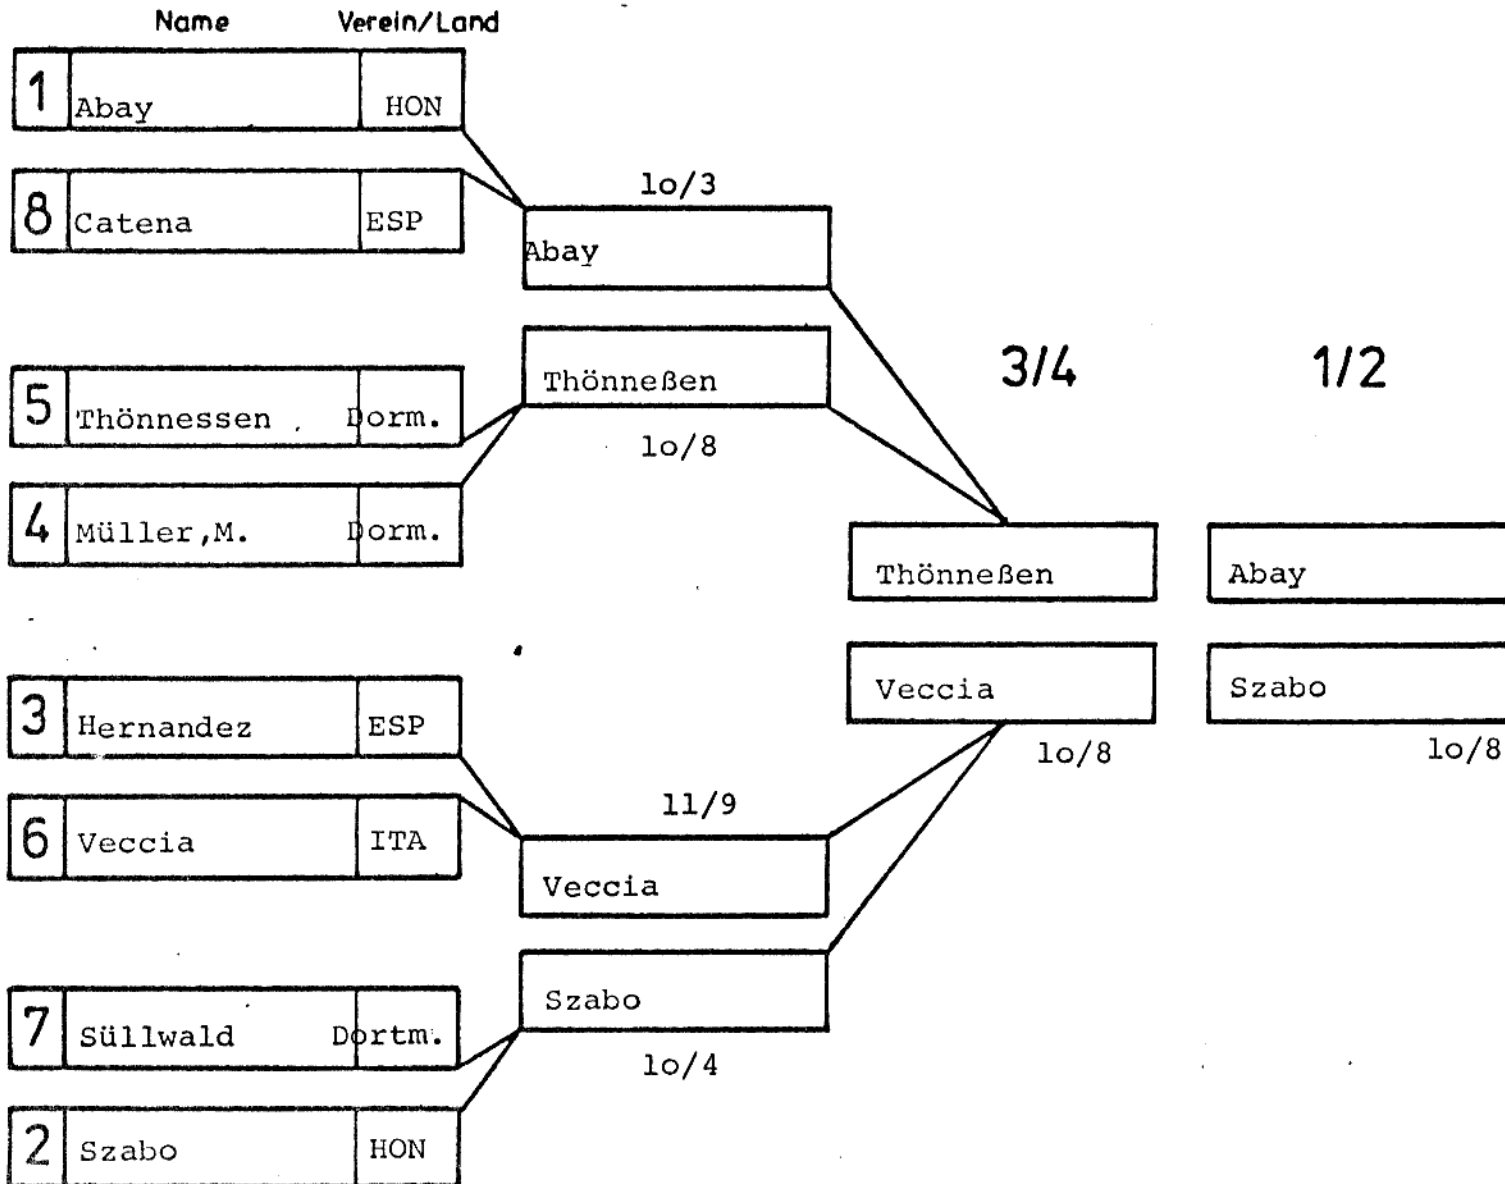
Name Verein/Land

1 Abay HON

8 Catena ESP

lo/3

Abay

5 Thönnessen Dorm.

4 Müller,M. Dorm.

Thönneßen

lo/8

3/4

1/2

Thönneßen

Veccia

lo/8

Abay

Szabo

lo/8

3 Hernandez ESP

6 Veccia ITA

11/9

Veccia

Szabo

lo/4

7 Süllwald Dortm.

2 Szabo HON